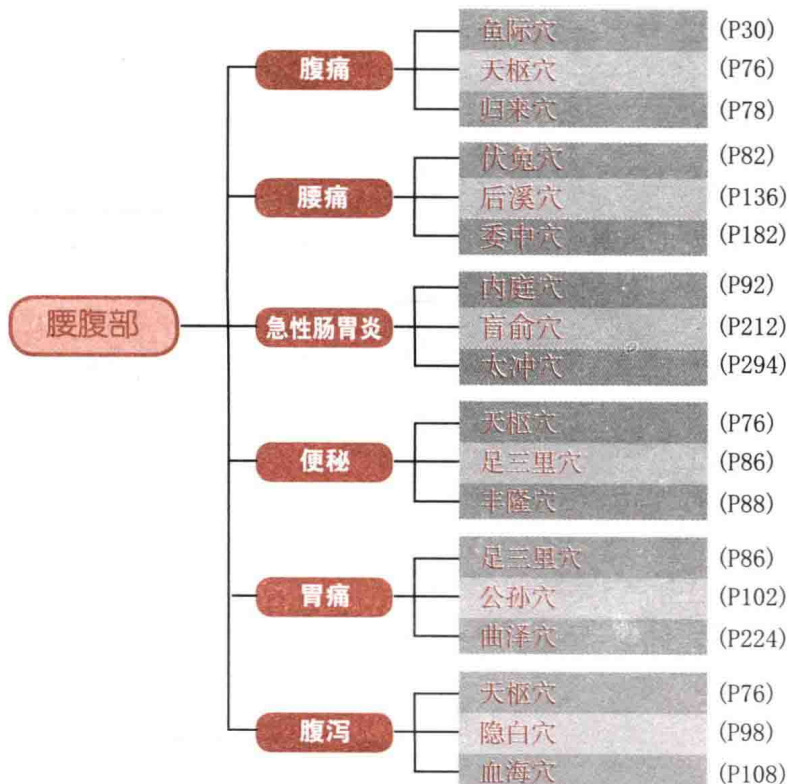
腰腹部

腹痛
鱼际穴 (P30)
天枢穴 (P76)
归来穴 (P78)

腰痛
伏兔穴 (P82)
后溪穴 (P136)
委中穴 (P182)

急性肠胃炎
内庭穴 (P92)
肓俞穴 (P212)
太冲穴 (P294)

便秘
天枢穴 (P76)
足三里穴 (P86)
丰隆穴 (P88)

胃痛
足三里穴 (P86)
公孙穴 (P102)
曲泽穴 (P224)

腹泻
天枢穴 (P76)
隐白穴 (P98)
血海穴 (P108)